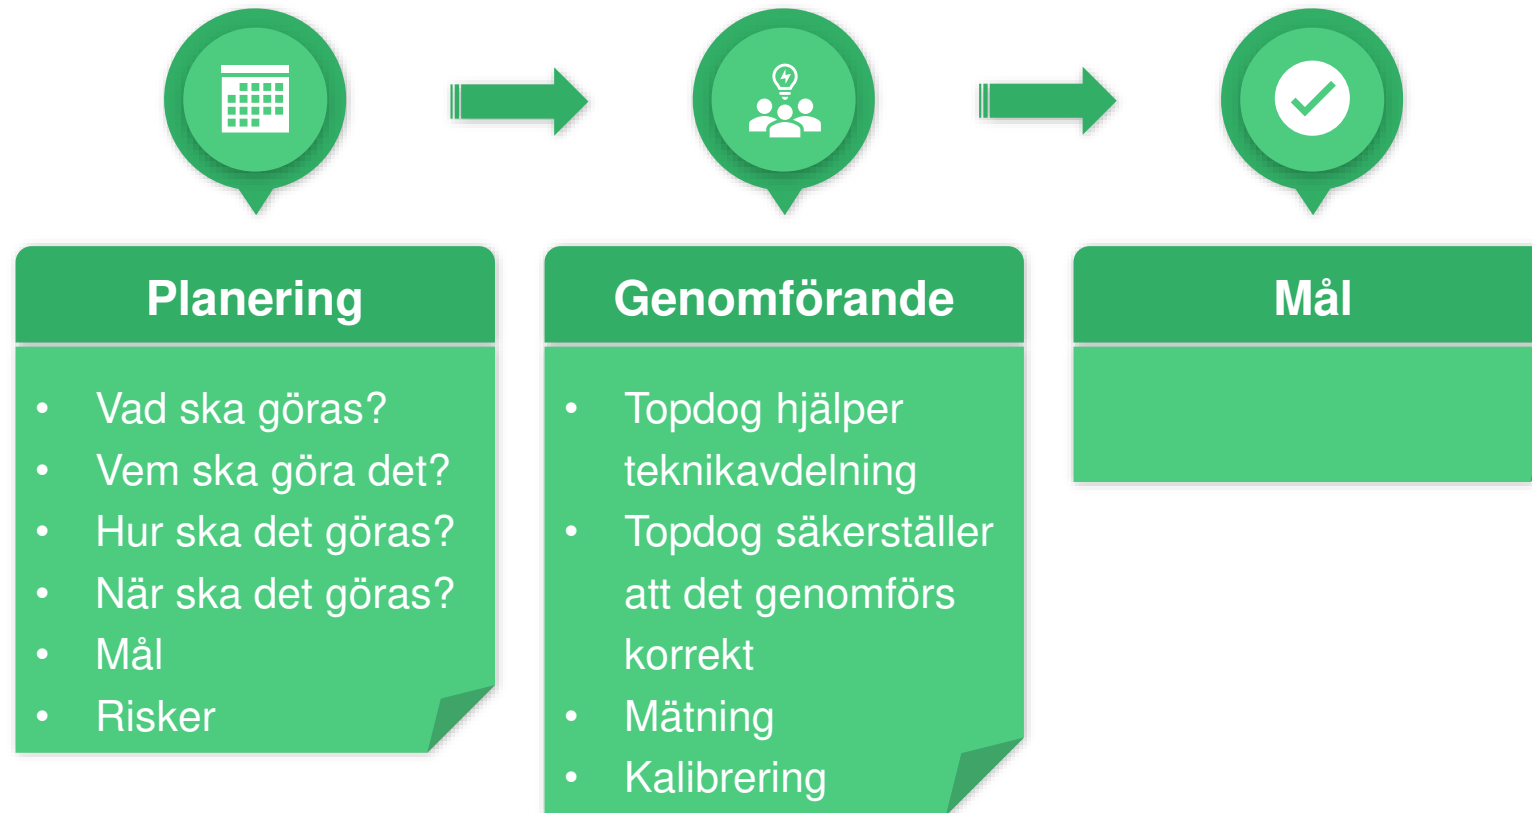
Planering

- Vad ska göras?
- Vem ska göra det?
- Hur ska det göras?
- När ska det göras?
- Mål
- Risker

Genomförande

- Topdog hjälper teknikavdelning
- Topdog säkerställer att det genomförs korrekt
- Mätning
- Kalibrering

Mål